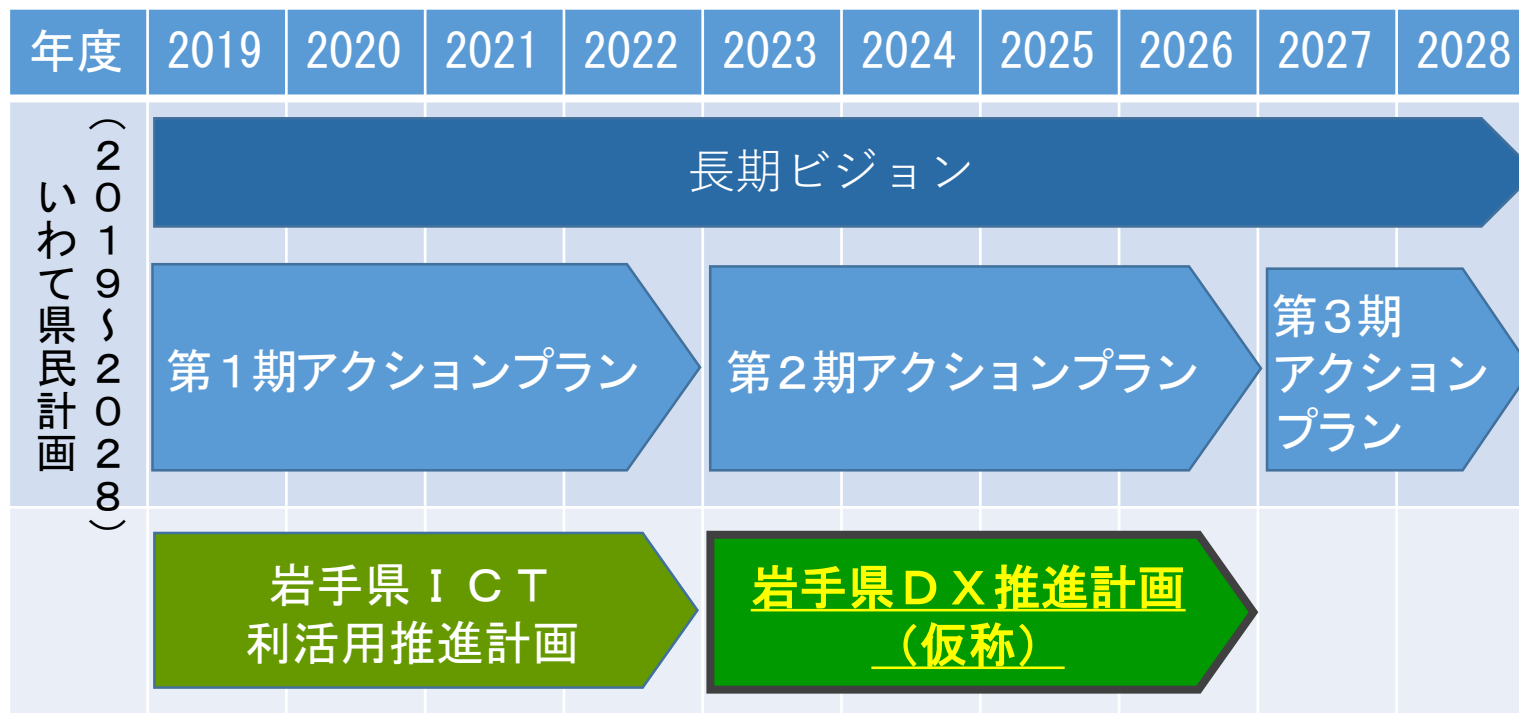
| 年度 | 2019 | 2020 | 2021 | 2022 | 2023 | 2024 | 2025 | 2026 | 2027 | 2028 |
|---|---|---|---|---|---|---|---|---|---|---|

いわて県民計画（２０１９～２０２８）

長期ビジョン

第１期アクションプラン

第２期アクションプラン

第３期アクションプラン

岩手県ＩＣＴ利活用推進計画

岩手県ＤＸ推進計画（仮称）